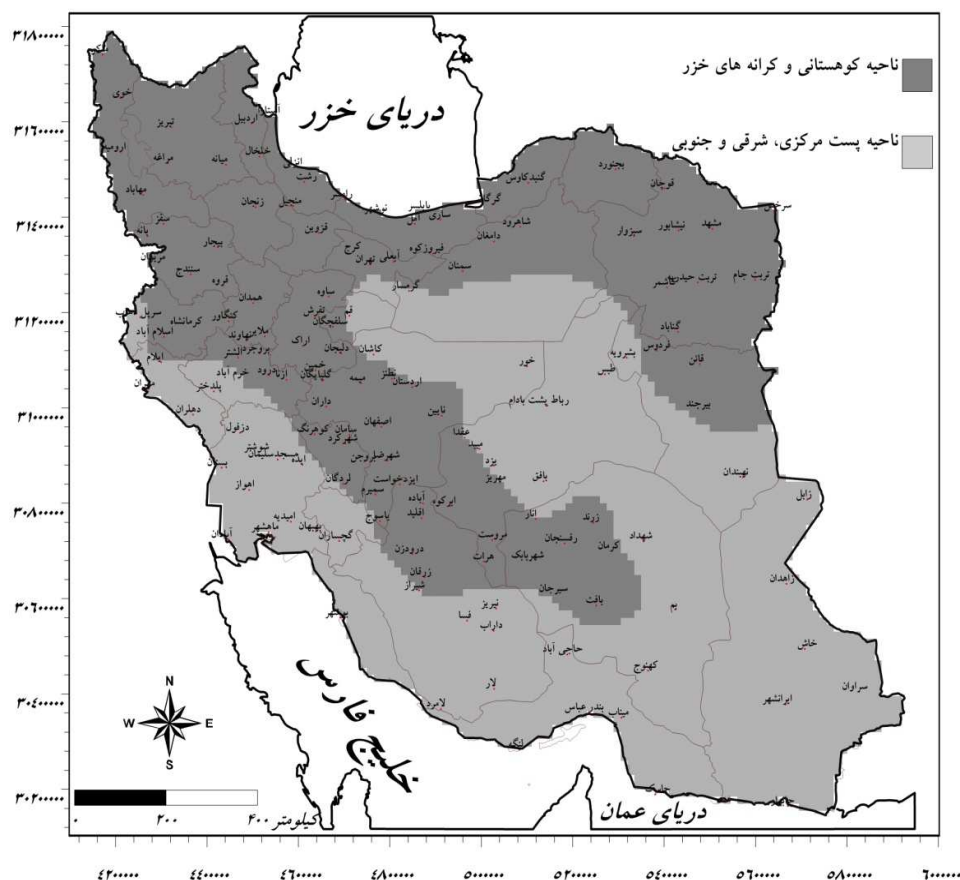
ناحیه کوهستانی و کرانه های خزر

ناحیه پست مرکزی، شرقی و جنوبی

دریای خزر

خلیج فارس

دریای عمان

خوی
تبریز
ارومیه
مراغه
میانه
مهاباد
سقز
بانه
مریوان
سنندج
بیجار
زنجان
اردبیل
آستارا
خلخال
انزلی
رشت
منجیل
رامسر
قزوین
تنکابن
نوشهر
بابلسر
آمل
ساری
گرگان
گنبدکاووس
بجنورد
قوچان
مشهد
نیشابور
سبزوار
شاهرود
دامغان
سمنان
فیروزکوه
تهران
کرج
ساوه
همدان
قروه
کرمانشاه
کنگاور
سرپل ذهاب
اسلام آباد
ایلام
ملایر
نهاوند
بروجرد
اشتر
اراک
دلیجان
تفرش
قم
خرم آباد
پلدختر
ازنا
دورود
گلپایگان
کاشان
نطنز
اردستان
میمه
داران
اصفهان
نایین
کوهرنگ
شهرکرد
شهرضا
بروجن
دزفول
مسجدسلیمان
شوشتر
ایذه
بستان
اهواز
امیدیه
ماهشهر
آبادان
بهبهان
گچساران
لردگان
یاسوج
سمیرم
ایزدخواست
آباده
اقلید
ایرکوه
مروست
هرات
شهربابک
دروزن
زرقان
شیراز
بوشهر
نیریز
داراب
فسا
حاجی آباد
لار
لامرد
لنگه
بندرعباس
میناب
کهنوج
جاسک
چابهار
ایرانشهر
سراوان
خاش
زاهدان
زابل
نهبندان
شهداد
کرمان
زرند
رفسنجان
بافت
سیرجان
بم
بافق
یزد
مهریز
میبد
عقدا
انار
خور
طبس
بشرویه
رباط پشت بادام
گرمسار
فردوس
گناباد
قائن
بیرجند
تربت حیدریه
تربت جام
کاشمر
سرخس

N
W
E
S

کیلومتر ۴۰۰
۲۰۰
۰

۳۱۸۰۰۰۰۰
۳۱۶۰۰۰۰۰
۳۱۴۰۰۰۰۰
۳۱۲۰۰۰۰۰
۳۱۰۰۰۰۰۰
۳۰۸۰۰۰۰۰
۳۰۶۰۰۰۰۰
۳۰۴۰۰۰۰۰
۳۰۲۰۰۰۰۰

۴۲۰۰۰۰۰
۴۴۰۰۰۰۰
۴۶۰۰۰۰۰
۴۸۰۰۰۰۰
۵۰۰۰۰۰۰
۵۲۰۰۰۰۰
۵۴۰۰۰۰۰
۵۶۰۰۰۰۰
۵۸۰۰۰۰۰
۶۰۰۰۰۰۰